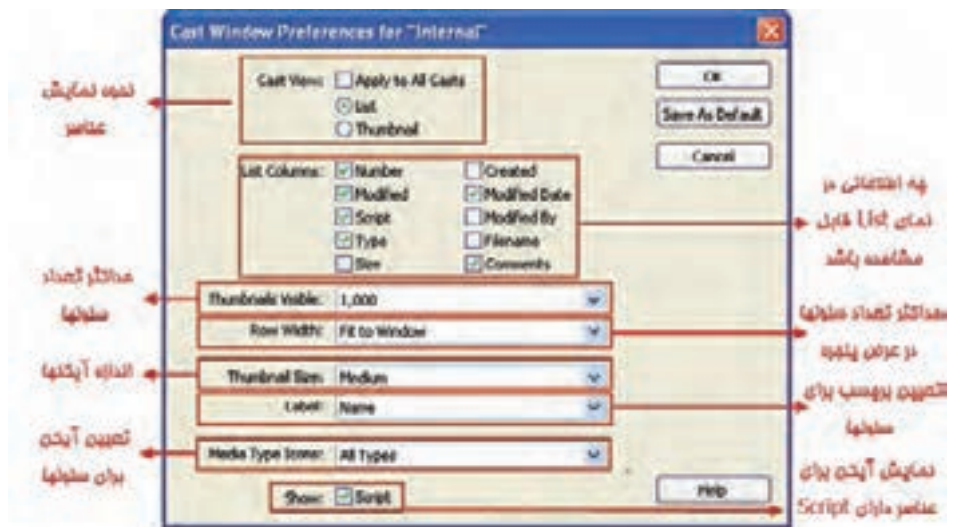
Cast Window Preferences for "Internal"

نحوه نمایش عناصر

Cast View: Apply to All Casts
List
Thumbnail

OK
Save As Default
Cancel

List Columns: Number
Modified
Script
Type
Size
Created
Modified Date
Modified By
Filename
Comments

چه اطلاعاتی در نمای List قابل مشاهده باشد

حداکثر تعداد سلولها

Thumbnails Visible: 1,000

Row Width: Fit to Window

حداکثر تعداد سلولها در عرض پنجره

اندازه آیکنها

Thumbnail Size: Medium

Label: Name

تعیین برچسب برای سلولها

تعیین آیکن برای سلولها

Media Type Icons: All Types

نمایش آیکن برای عناصر دارای Script

Show: Script

Help